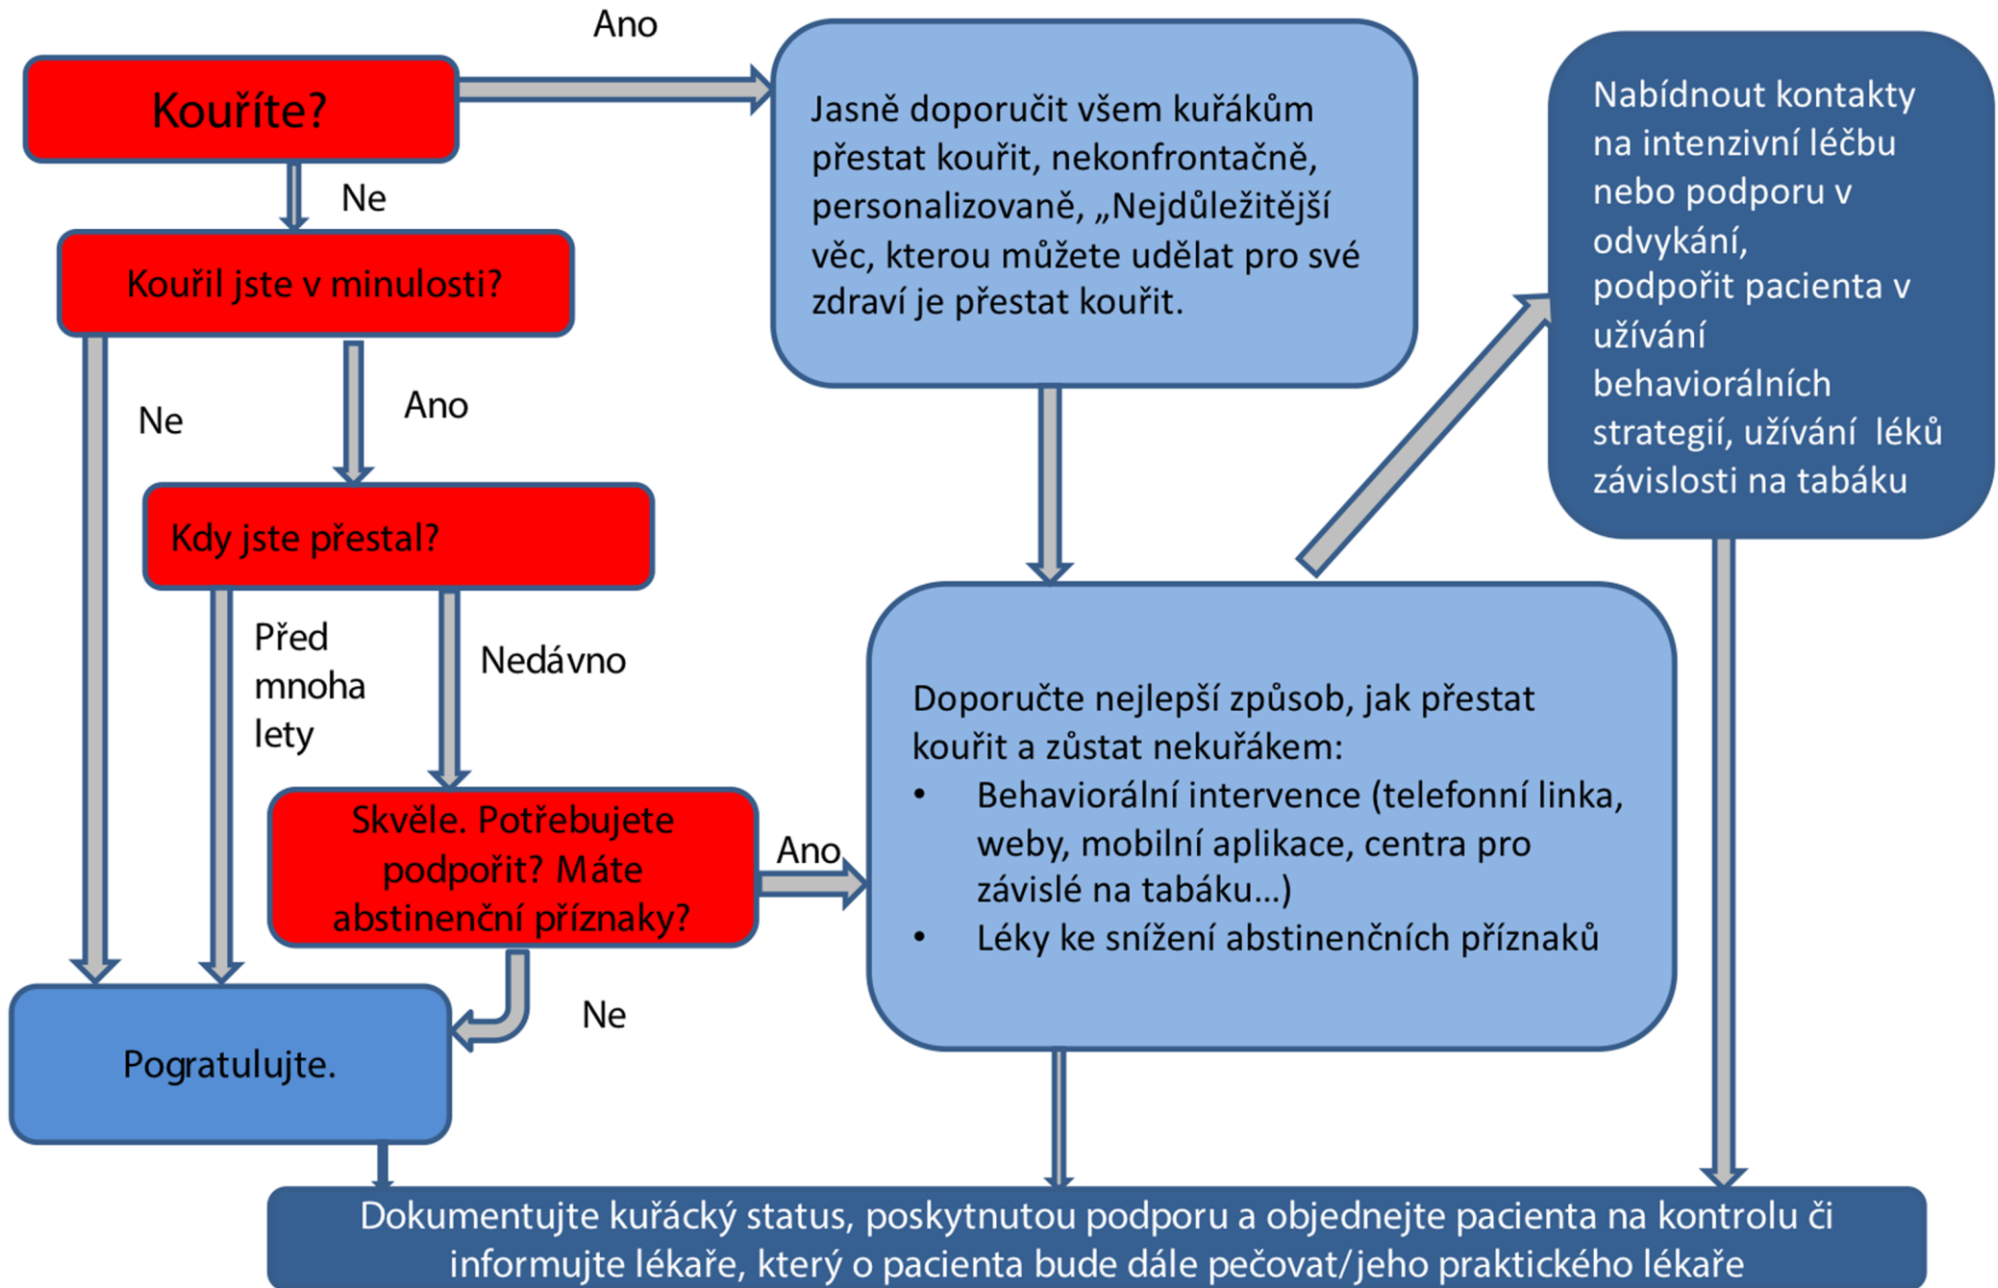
Kouříte?

Ano

Jasně doporučit všem kuřákům přestat kouřit, nekonfrontačně, personalizovaně, „Nejdůležitější věc, kterou můžete udělat pro své zdraví je přestat kouřit.

Nabídnout kontakty na intenzivní léčbu nebo podporu v odvykání, podpořit pacienta v užívání behaviorálních strategií, užívání léků závislosti na tabáku

Ne

Kouřil jste v minulosti?

Ne

Ano

Kdy jste přestal?

Před mnoha lety

Nedávno

Skvěle. Potřebujete podpořit? Máte abstinenční příznaky?

Ano

Doporučte nejlepší způsob, jak přestat kouřit a zůstat nekuřákem:
• Behaviorální intervence (telefonní linka, weby, mobilní aplikace, centra pro závislé na tabáku…)
• Léky ke snížení abstinenčních příznaků

Ne

Pogratulujte.

Dokumentujte kuřácký status, poskytnutou podporu a objednejte pacienta na kontrolu či informujte lékaře, který o pacienta bude dále pečovat/jeho praktického lékaře